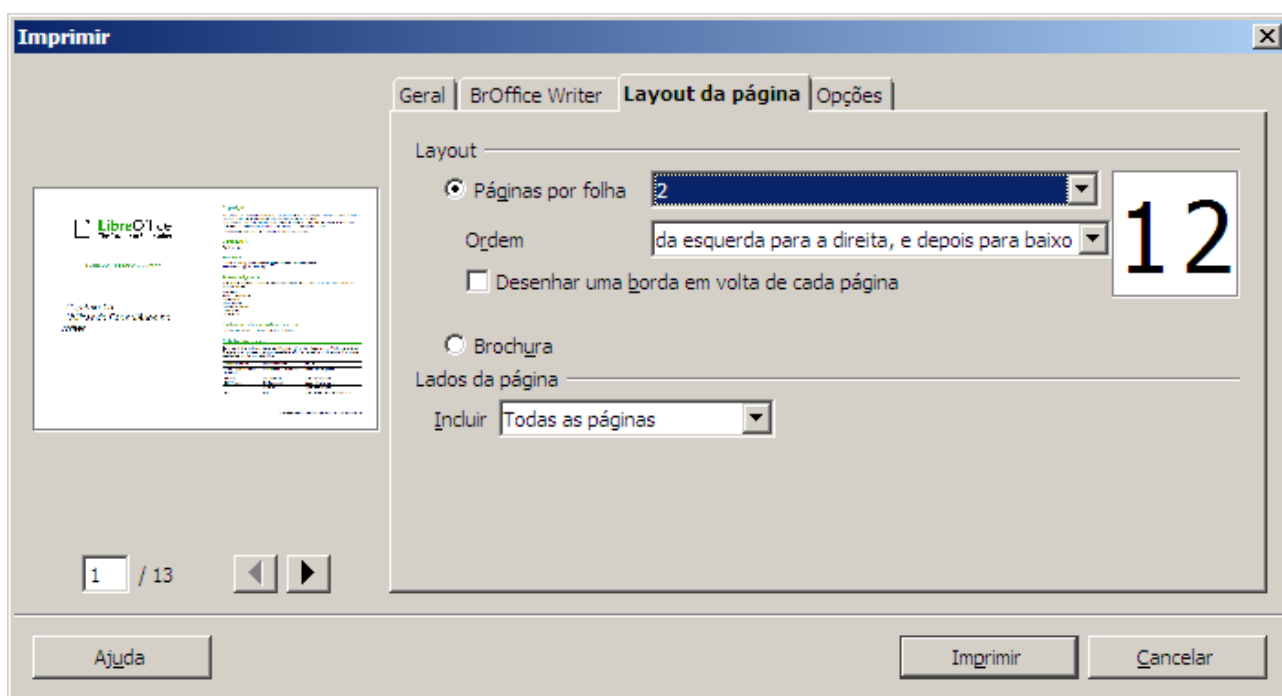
Imprimir

Geral | BrOffice Writer | Layout da página | Opções

Layout

Páginas por folha 2

Ordem da esquerda para a direita, e depois para baixo

Desenhar uma borda em volta de cada página

12

LibreOffice

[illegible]

Brochura

Lados da página

Incluir Todas as páginas

1 / 13

Ajuda

Imprimir

Cancelar